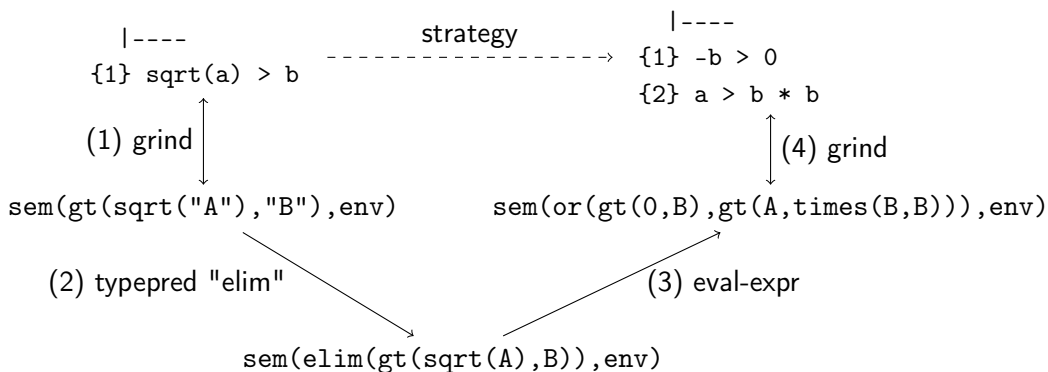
|----
{1} sqrt(a) > b

strategy

|----
{1} -b > 0
{2} a > b * b

(1) grind

(4) grind

sem(gt(sqrt("A"),"B"),env)

sem(or(gt(0,B),gt(A,times(B,B))),env)

(2) typepred "elim"

(3) eval-expr

sem(elim(gt(sqrt(A),B)),env)